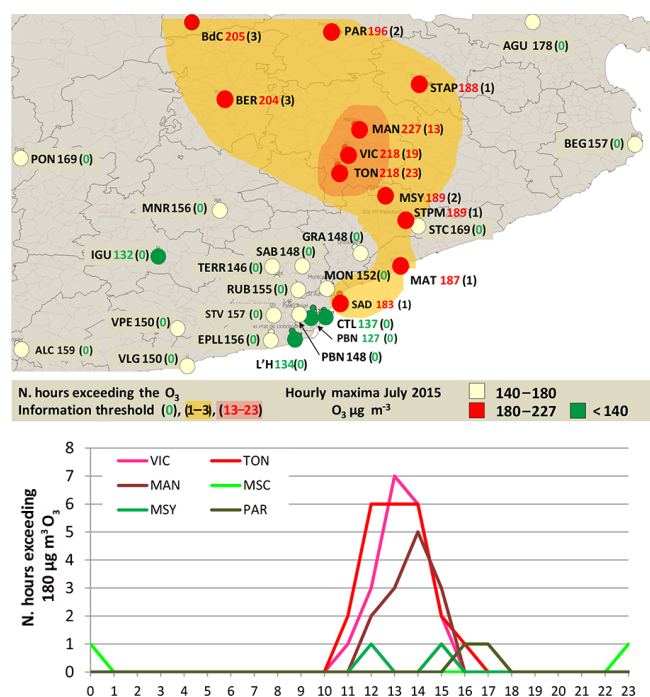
BdC 205 (3)
PAR 196 (2)
AGU 178 (0)
BER 204 (3)
STAP 188 (1)
MAN 227 (13)
PON 169 (0)
VIC 218 (19)
BEG 157 (0)
TON 218 (23)
MSY 189 (2)
MNR 156 (0)
STPM 189 (1)
STC 169 (0)
GRA 148 (0)
IGU 132 (0)
SAB 148 (0)
TERR 146 (0)
MAT 187 (1)
MON 152 (0)
RUB 155 (0)
SAD 183 (1)
VPE 150 (0)
STV 157 (0)
CTL 137 (0)
PBN 127 (0)
EPLL 156 (0)
ALC 159 (0)
PBN 148 (0)
VLG 150 (0)
L'H 134 (0)

N. hours exceeding the $O_3$ Information threshold (0), (1–3), (13–23)
Hourly maxima July 2015 $O_3$ μg m$^{-3}$
140–180
180–227
< 140

VIC
TON
MAN
MSC
MSY
PAR

N. hours exceeding 180 μg m$^{-3}$ $O_3$

0 1 2 3 4 5 6 7 8
0 1 2 3 4 5 6 7 8 9 10 11 12 13 14 15 16 17 18 19 20 21 22 23